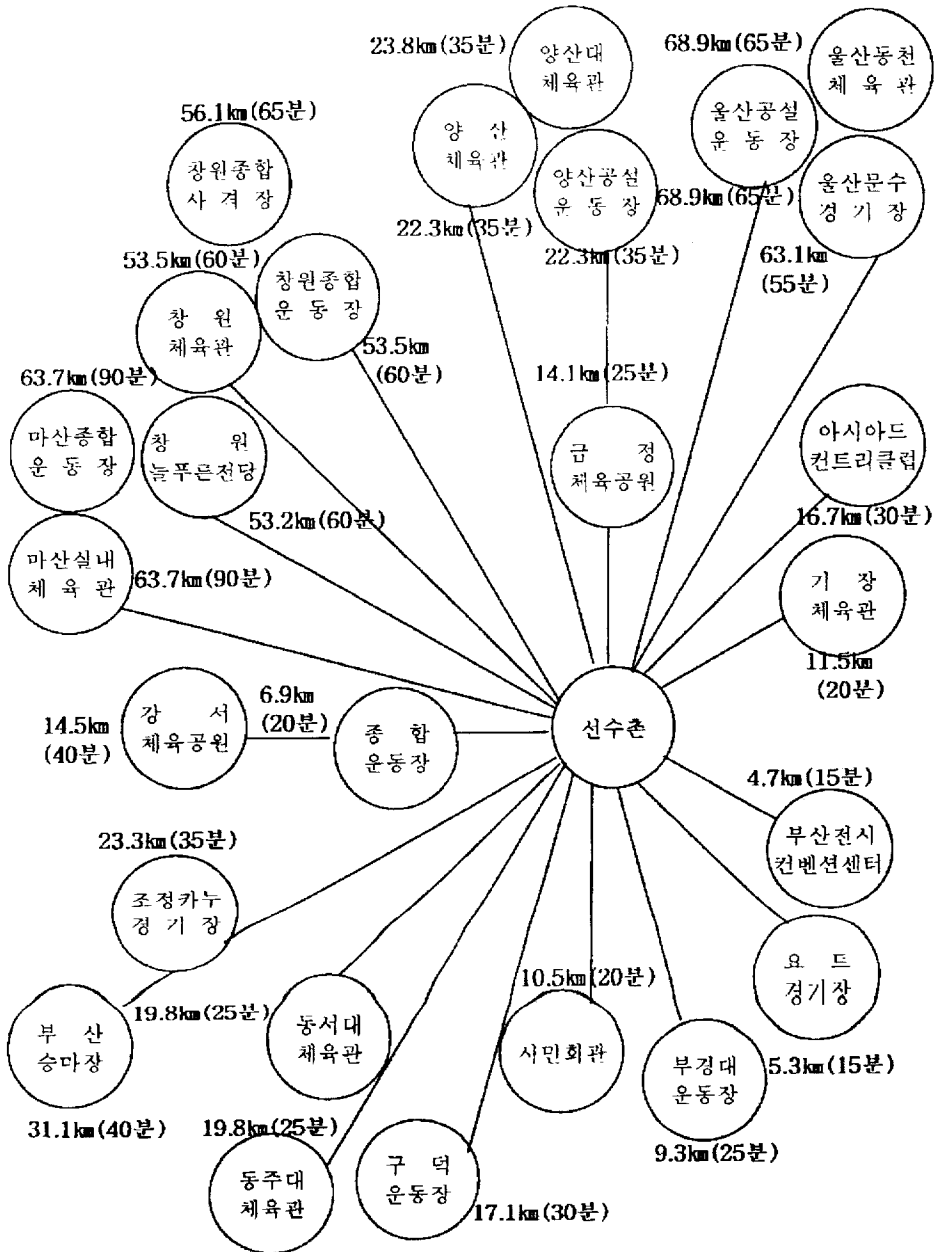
23.8㎞(35분)
양산대 체육관
68.9㎞(65분)
울산동천 체육관
56.1㎞(65분)
양 산 체육관
울산공설 운동장
창원종합 사격장
양산공설 운동장
68.9㎞(65분)
울산문수 경기장
22.3㎞(35분)
22.3㎞(35분)
63.1㎞ (55분)
53.5㎞(60분)
창원종합 운동장
창 원 체육관
53.5㎞ (60분)
14.1㎞(25분)
63.7㎞(90분)
아시아드 컨트리클럽
마산종합 운동장
창 원 늘푸른전당
금 정 체육공원
53.2㎞(60분)
16.7㎞(30분)
마산실내 체육관
63.7㎞(90분)
기 장 체육관
11.5㎞ (20분)
14.5㎞ (40분)
강 서 체육공원
6.9㎞ (20분)
종 합 운동장
선수촌
4.7㎞(15분)
23.3㎞(35분)
부산전시 컨벤션센터
조정카누 경기장
요 트 경기장
10.5㎞(20분)
부 산 승마장
19.8㎞(25분)
동서대 체육관
시민회관
부경대 운동장
5.3㎞(15분)
31.1㎞(40분)
19.8㎞(25분)
9.3㎞(25분)
동주대 체육관
구 덕 운동장
17.1㎞(30분)